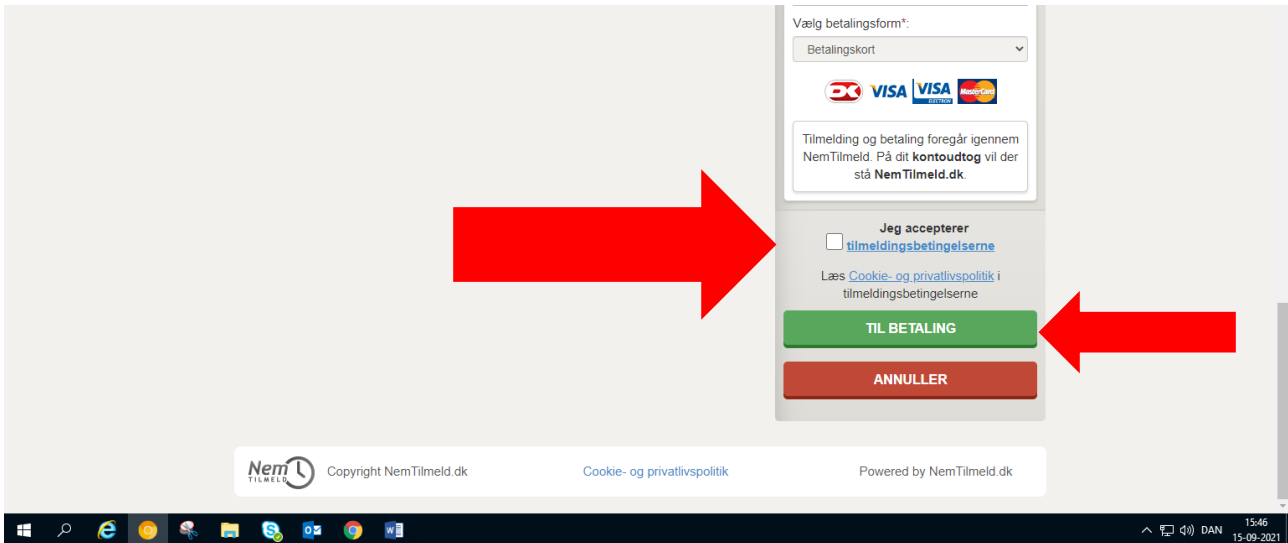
Vælg betalingsform*:

Betalingskort

VISA VISA ELECTRON MasterCard

Tilmelding og betaling foregår igennem NemTilmeld. På dit **kontoudtog** vil der stå **NemTilmeld.dk**.

Jeg accepterer tilmeldingsbetingelserne

Læs Cookie- og privatlivspolitik i tilmeldingsbetingelserne

TIL BETALING

ANNULLER

Nem TILMELD

Copyright NemTilmeld.dk

Cookie- og privatlivspolitik

Powered by NemTilmeld.dk

DAN 15:46 15-09-2021